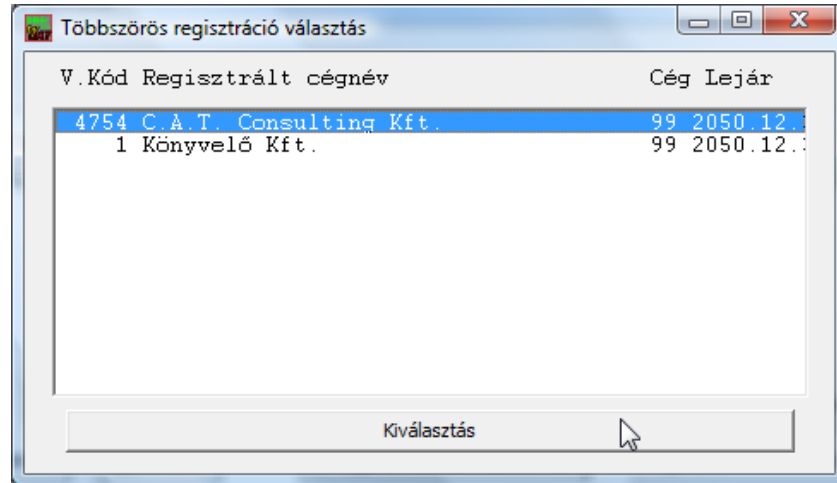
Többszörös regisztráció választás

V.Kód Regisztrált cégnév Cég Lejár

| V.Kód | Regisztrált cégnév | Cég | Lejár |
|---|---|---|---|
| 4754 | C.A.T. Consulting Kft. | 99 | 2050.12.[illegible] |
| 1 | Könyvelő Kft. | 99 | 2050.12.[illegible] |

Kiválasztás